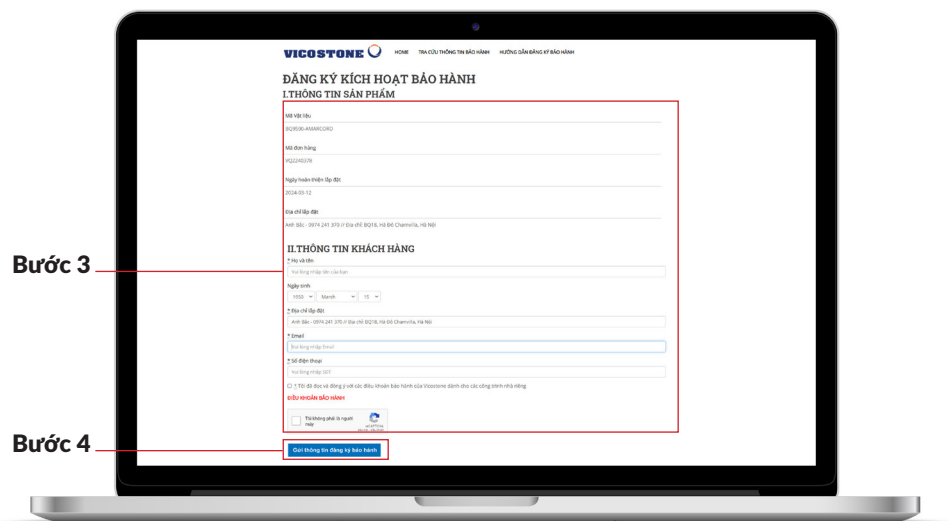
VICOSTONE HOME TRA CỨU THÔNG TIN BẢO HÀNH HƯỚNG DẪN ĐĂNG KÝ BẢO HÀNH

ĐĂNG KÝ KÍCH HOẠT BẢO HÀNH

I.THÔNG TIN SẢN PHẨM

Mã Vật liệu

BQ9590-AMARCORD

Mã đơn hàng

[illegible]

Ngày hoàn thiện lắp đặt

2024-03-12

Địa chỉ lắp đặt

Anh Sắc - 0974 241 370 // Địa chỉ: BQ18, Hà Đô Charmvilla, Hà Nội

II.THÔNG TIN KHÁCH HÀNG

* Họ và tên

Vui lòng nhập tên của bạn

Ngày sinh

1950 March 15

* Địa chỉ lắp đặt

Anh Sắc - 0974 241 370 // Địa chỉ: BQ18, Hà Đô Charmvilla, Hà Nội

* Email

Vui lòng nhập Email

* Số điện thoại

Vui lòng nhập SĐT

* Tôi đã đọc và đồng ý với các điều khoản bảo hành của Vicostone dành cho các công trình nhà riêng

ĐIỀU KHOẢN BẢO HÀNH

Tôi không phải là người máy

reCAPTCHA

Gửi thông tin đăng ký bảo hành

Bước 3

Bước 4